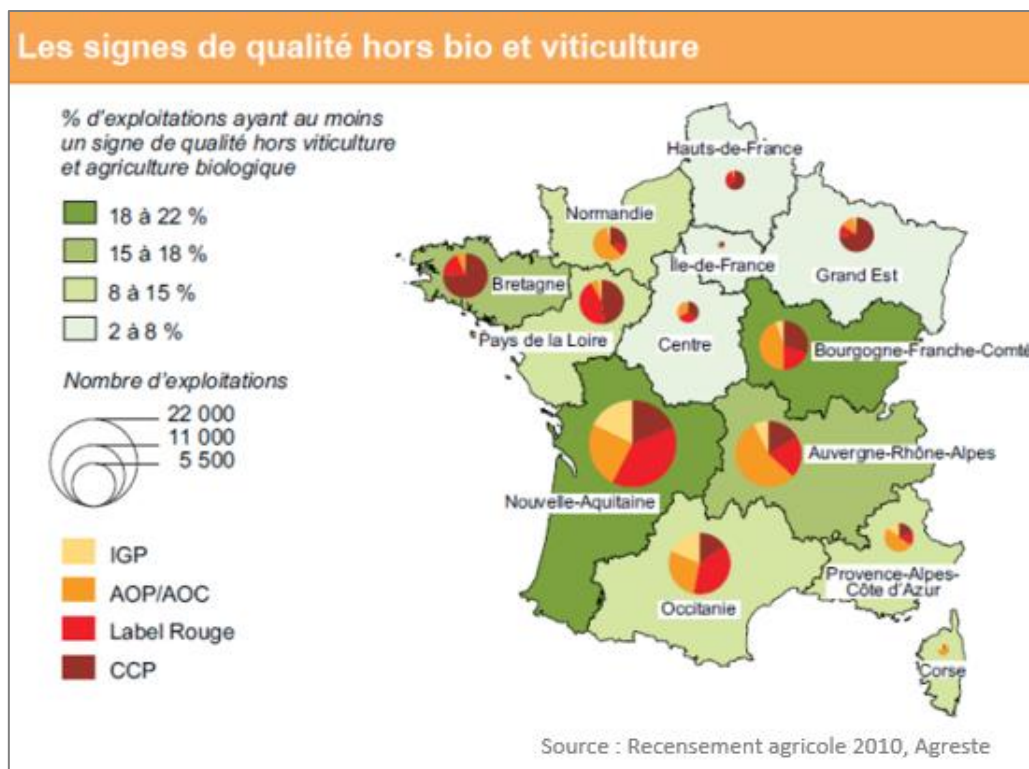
Les signes de qualité hors bio et viticulture

% d'exploitations ayant au moins un signe de qualité hors viticulture et agriculture biologique

18 à 22 %

15 à 18 %

8 à 15 %

2 à 8 %

Nombre d'exploitations

22 000

11 000

5 500

IGP

AOP/AOC

Label Rouge

CCP

Hauts-de-France

Normandie

Île-de-France

Grand Est

Bretagne

Pays de la Loire

Centre

Bourgogne-Franche-Comté

Nouvelle-Aquitaine

Auvergne-Rhône-Alpes

Occitanie

Provence-Alpes-Côte d'Azur

Corse

Source : Recensement agricole 2010, Agreste